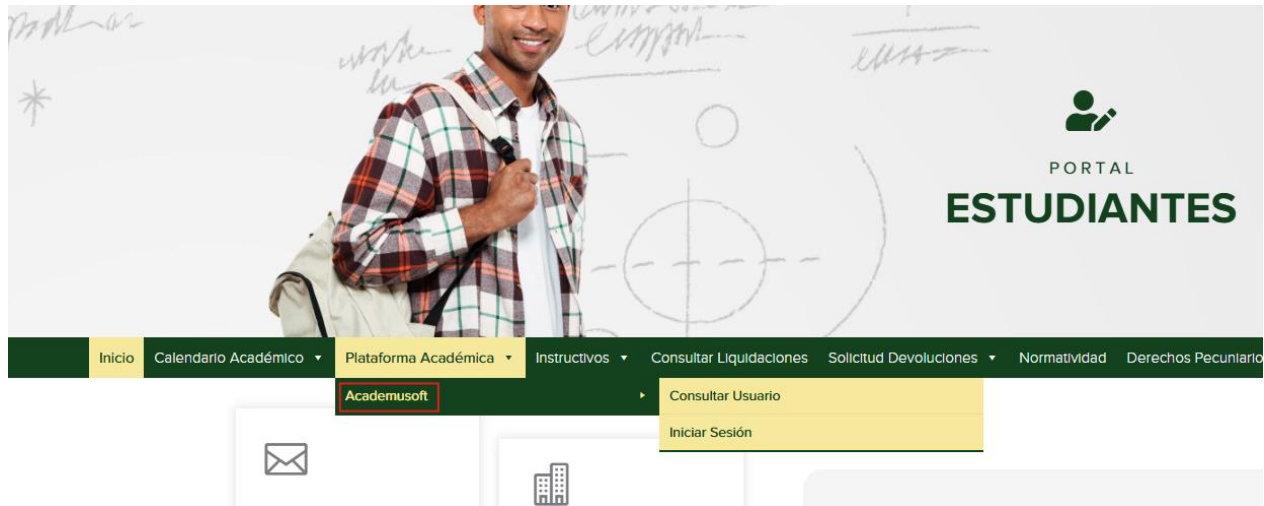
PORTAL
ESTUDIANTES

Inicio
Calendario Académico ▾
Plataforma Académica ▾
Instructivos ▾
Consultar Liquidaciones
Solicitud Devoluciones ▾
Normatividad
Derechos Pecuniario

Academusoft
Consultar Usuario
Iniciar Sesión